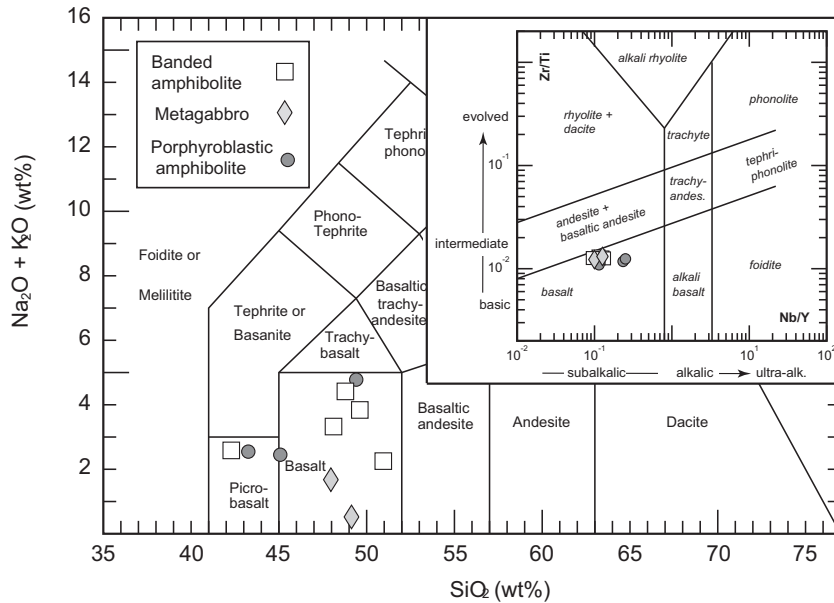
16
14
12
10
8
6
4
2
35 40 45 50 55 60 65 70 75
$Na_2O + K_2O$ (wt%)
$SiO_2$ (wt%)

Banded amphibolite
Metagabbro
Porphyroblastic amphibolite

Foidite or Melilitite
Phono-Tephrite
Tephrite phono
Tephrite or Basanite
Basaltic trachy-andesite
Trachy-basalt
Basalt
Picro-basalt
Basaltic andesite
Andesite
Dacite

Zr/Ti
evolved
intermediate
basic
$10^{-1}$
$10^{-2}$
alkali rhyolite
rhyolite + dacite
trachyte
phonolite
tephri-phonolite
trachy-andes.
andesite + basaltic andesite
alkali basalt
foidite
basalt
Nb/Y
$10^{-2}$ $10^{-1}$ $10^{1}$ $10^{2}$
subalkalic alkalic ultra-alk.